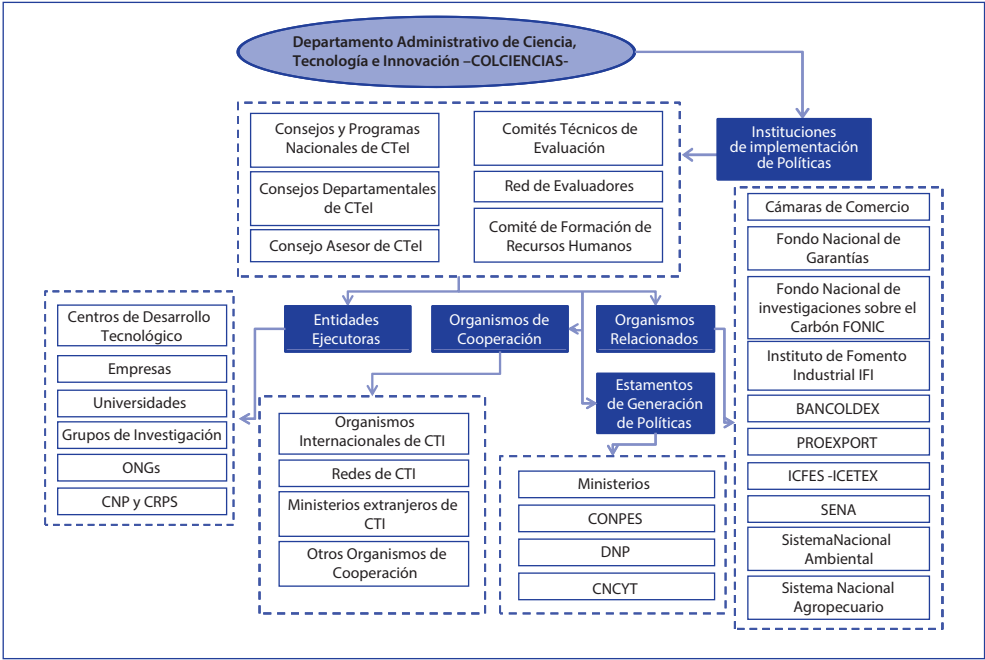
Departamento Administrativo de Ciencia, Tecnología e Innovación –COLCIENCIAS-

Consejos y Programas Nacionales de CTeI

Consejos Departamentales de CTeI

Consejo Asesor de CTeI

Comités Técnicos de Evaluación

Red de Evaluadores

Comité de Formación de Recursos Humanos

Instituciones de implementación de Políticas

Cámaras de Comercio

Fondo Nacional de Garantías

Fondo Nacional de investigaciones sobre el Carbón FONIC

Instituto de Fomento Industrial IFI

BANCOLDEX

PROEXPORT

ICFES -ICETEX

SENA

SistemaNacional Ambiental

Sistema Nacional Agropecuario

Entidades Ejecutoras

Organismos de Cooperación

Organismos Relacionados

Centros de Desarrollo Tecnológico

Empresas

Universidades

Grupos de Investigación

ONGs

CNP y CRPS

Organismos Internacionales de CTI

Redes de CTI

Ministerios extranjeros de CTI

Otros Organismos de Cooperación

Estamentos de Generación de Políticas

Ministerios

CONPES

DNP

CNCYT